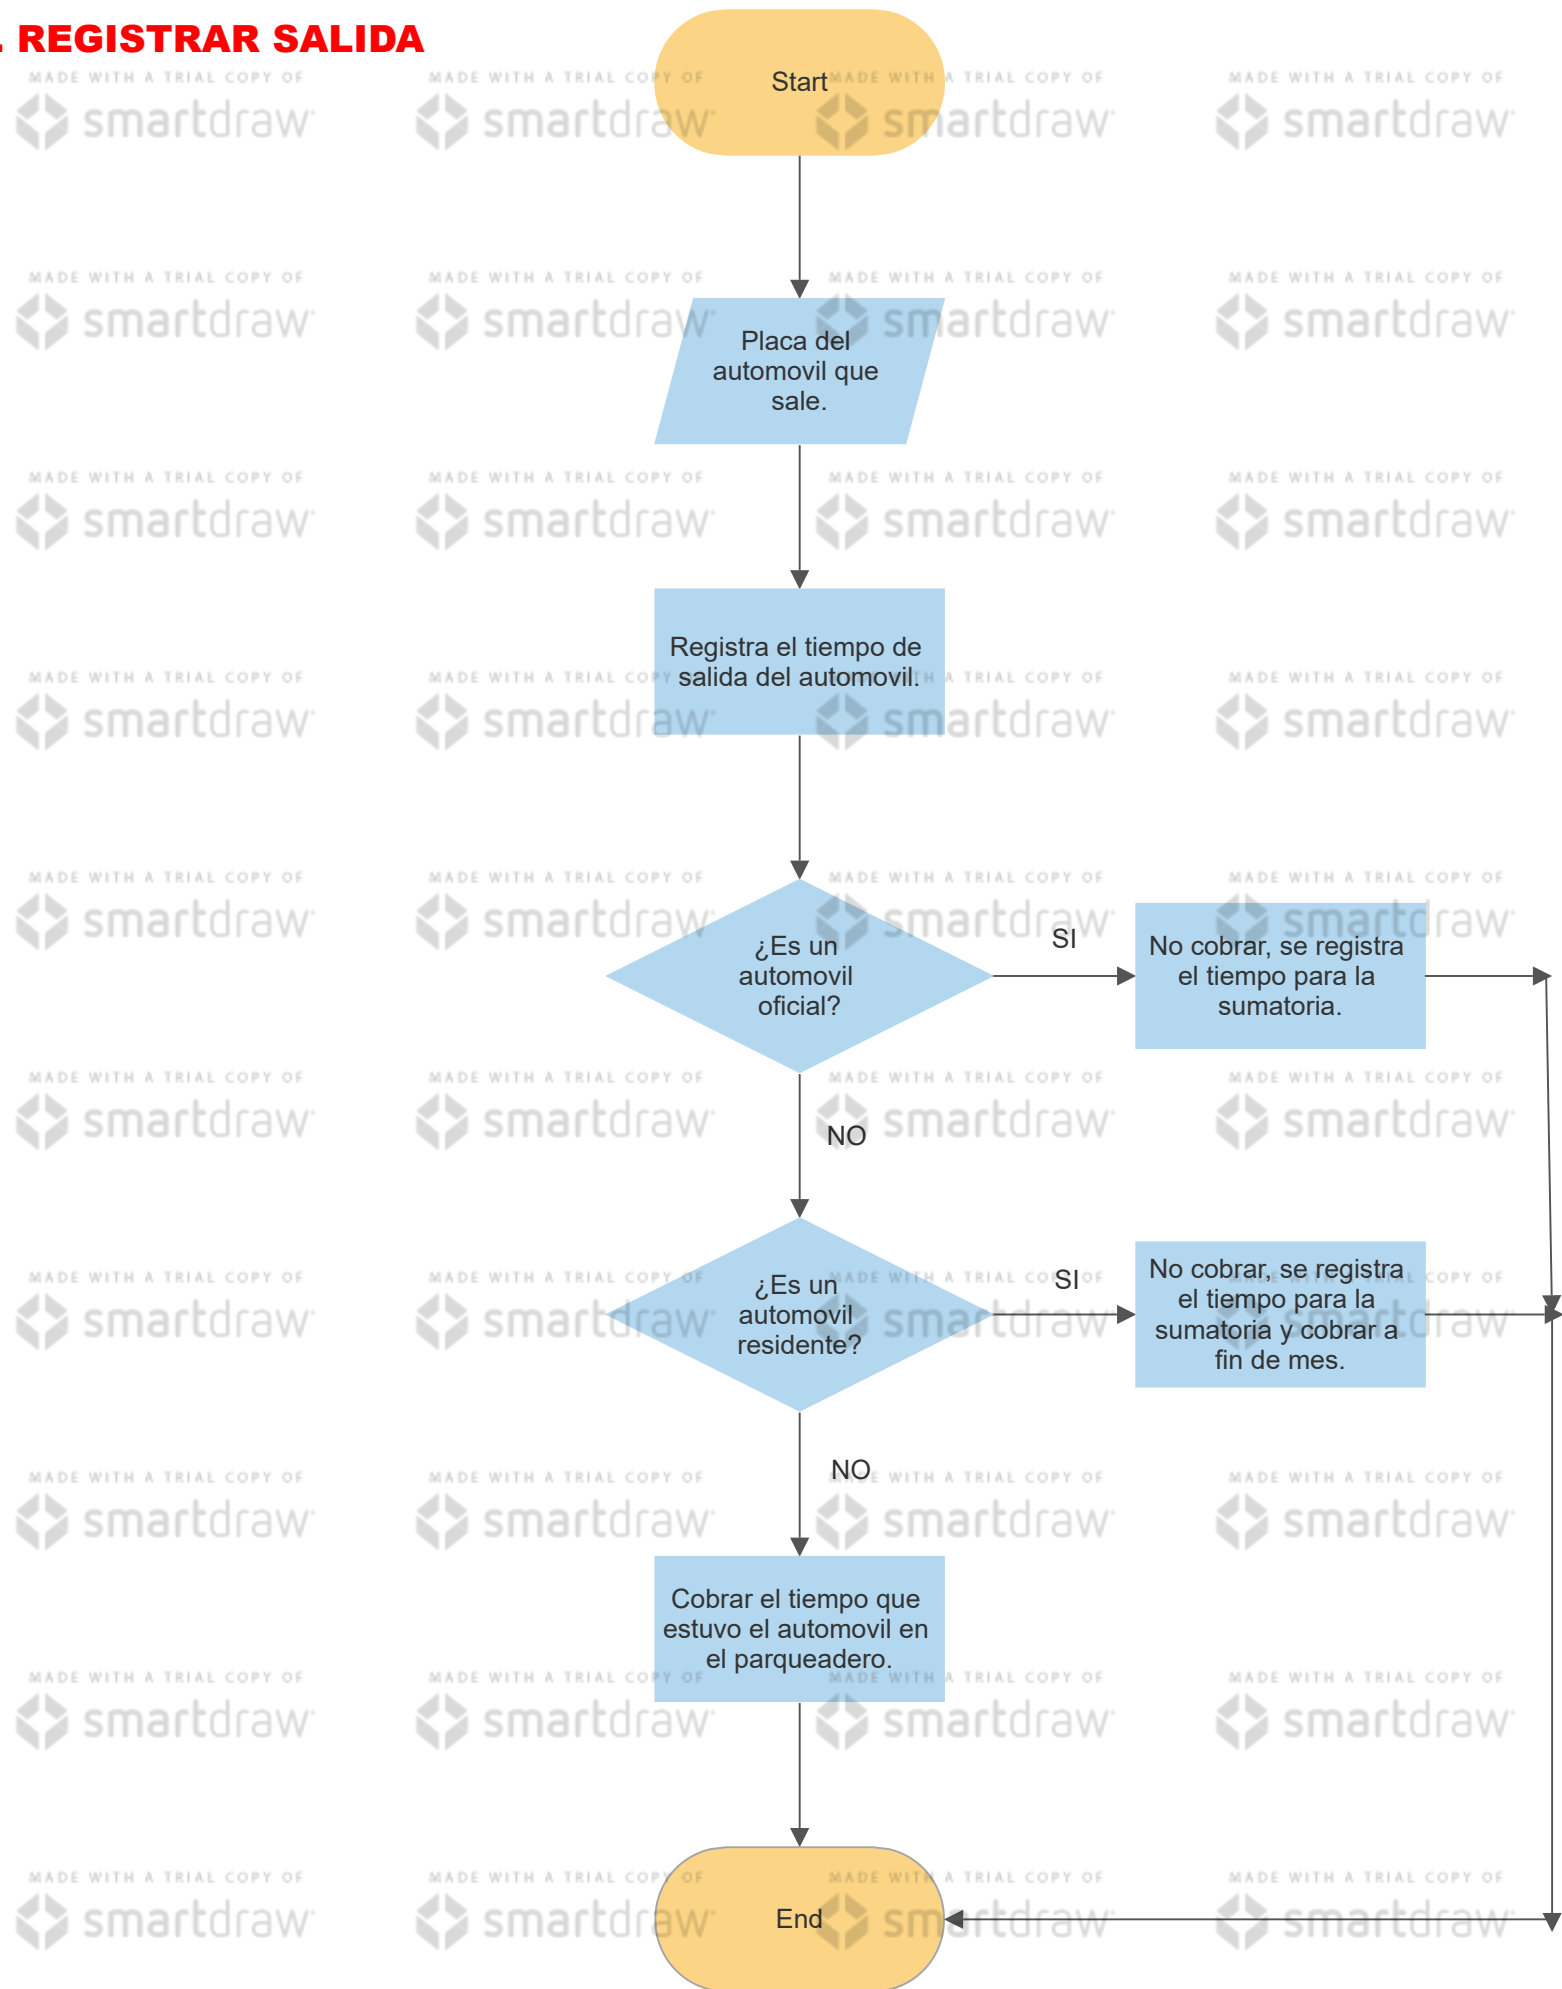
. REGISTRAR SALIDA

Start

Placa del automovil que sale.

Registra el tiempo de salida del automovil.

¿Es un automovil oficial?

SI

No cobrar, se registra el tiempo para la sumatoria.

NO

¿Es un automovil residente?

SI

No cobrar, se registra el tiempo para la sumatoria y cobrar a fin de mes.

NO

Cobrar el tiempo que estuvo el automovil en el parqueadero.

End

MADE WITH A TRIAL COPY OF smartdraw